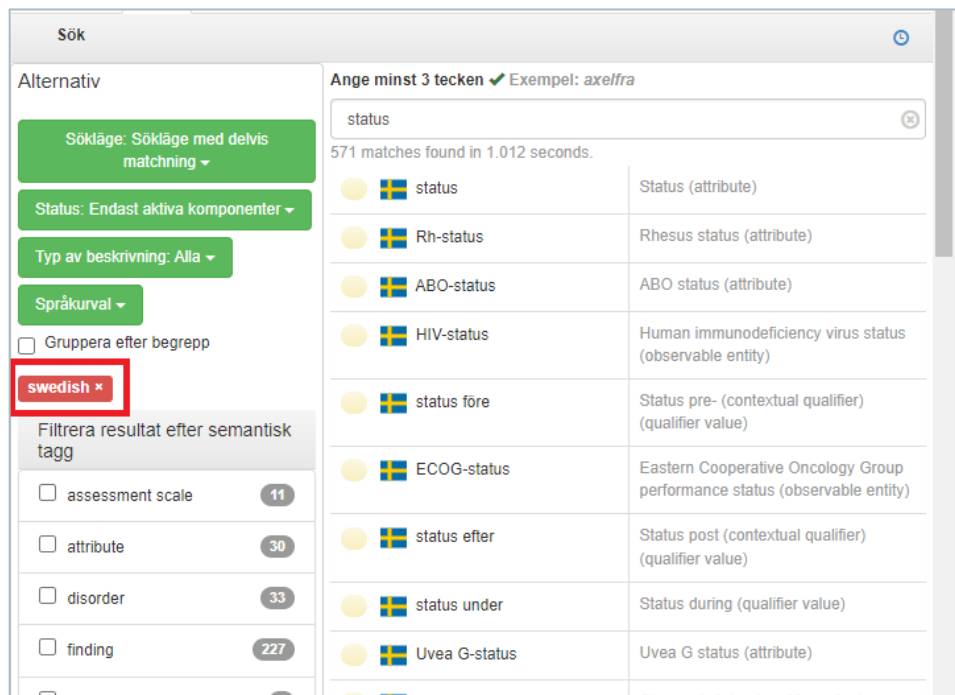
Sök

Alternativ

Sökläge: Sökläge med delvis matchning ▾

Status: Endast aktiva komponenter ▾

Typ av beskrivning: Alla ▾

Språkurval ▾

Gruppera efter begrepp

swedish ×

Filtrera resultat efter semantisk tagg

| | |
|---|---|
| assessment scale | 11 |
| attribute | 30 |
| disorder | 33 |
| finding | 227 |

Ange minst 3 tecken ✔ Exempel: axelfra

status

571 matches found in 1.012 seconds.

| | |
|---|---|
| status | Status (attribute) |
| Rh-status | Rhesus status (attribute) |
| ABO-status | ABO status (attribute) |
| HIV-status | Human immunodeficiency virus status (observable entity) |
| status före | Status pre- (contextual qualifier) (qualifier value) |
| ECOG-status | Eastern Cooperative Oncology Group performance status (observable entity) |
| status efter | Status post (contextual qualifier) (qualifier value) |
| status under | Status during (qualifier value) |
| Uvea G-status | Uvea G status (attribute) |